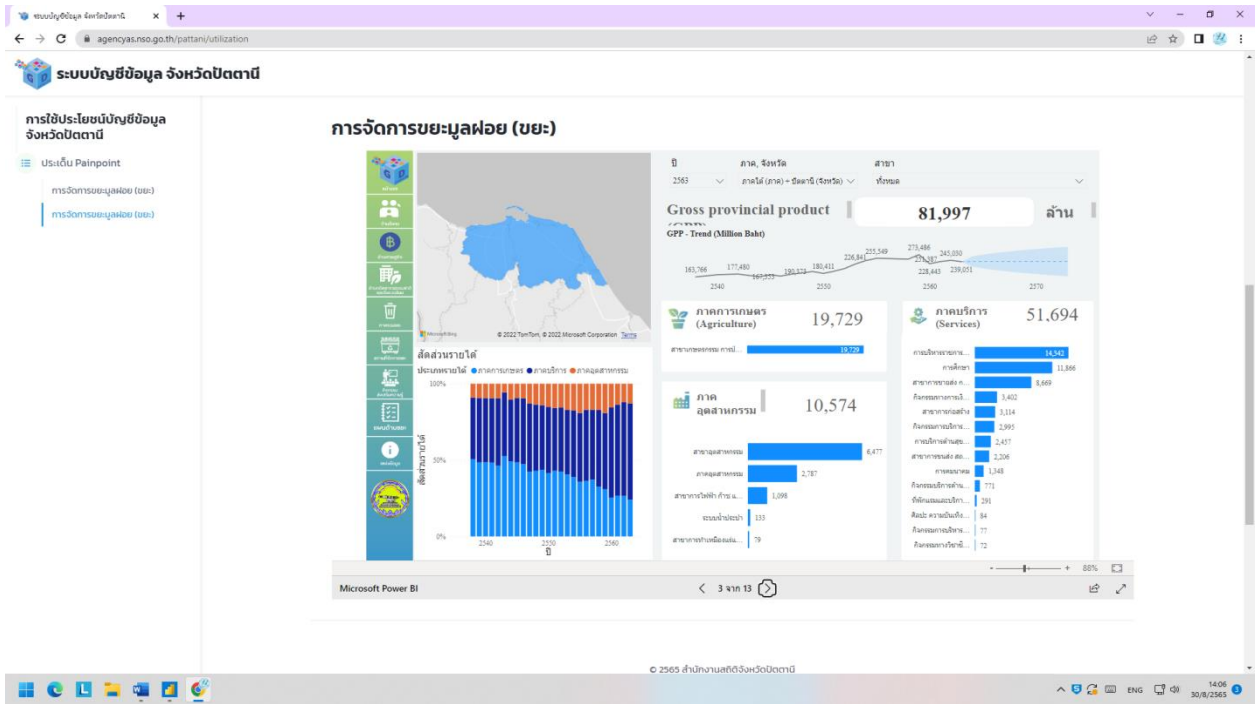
ระบบบัญชีข้อมูล จังหวัดปัตตานี ×

agencyas.nso.go.th/pattani/utilization

ระบบบัญชีข้อมูล จังหวัดปัตตานี

การใช้ประโยชน์บัญชีข้อมูล จังหวัดปัตตานี

ประเด็น Painpoint

การจัดการขยะมูลฝอย (ขยะ)

การจัดการขยะมูลฝอย (ขยะ)

การจัดการขยะมูลฝอย (ขยะ)

ปี 2563

ภาค, จังหวัด ภาคใต้ (ภาค) + ปัตตานี (จังหวัด)

สาขา ทั้งหมด

Gross provincial product

81,997 ล้าน

GPP - Trend (Million Baht)

163,766 177,480 167,353 180,573 183,411 226,841 255,549 273,466 251,387 245,050 228,843 239,051

2540 2550 2560 2570

© 2022 TomTom, © 2022 Microsoft Corporation Terms

ภาคการเกษตร (Agriculture) 19,729

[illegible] 19,729

ภาคบริการ (Services) 51,694

14,542
11,866
8,669
3,402
3,114
2,995
2,457
2,206
1,348
771
291
84
77
72

สัดส่วนรายได้

ประเภทรายได้ ● ภาคการเกษตร ● ภาคบริการ ● ภาคอุตสาหกรรม

100%
50%
0%

สัดส่วนรายได้

2540 2550 2560

ปี

ภาคอุตสาหกรรม 10,574

สาขาอุตสาหกรรม 6,477
ภาคอุตสาหกรรม 2,787
สาขาการไฟฟ้า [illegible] 1,098
ระบบน้ำประปา 133
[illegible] 79

88%

Microsoft Power BI

3 จาก 13

© 2565 สำนักงานสถิติจังหวัดปัตตานี

ENG 14:06 30/8/2565